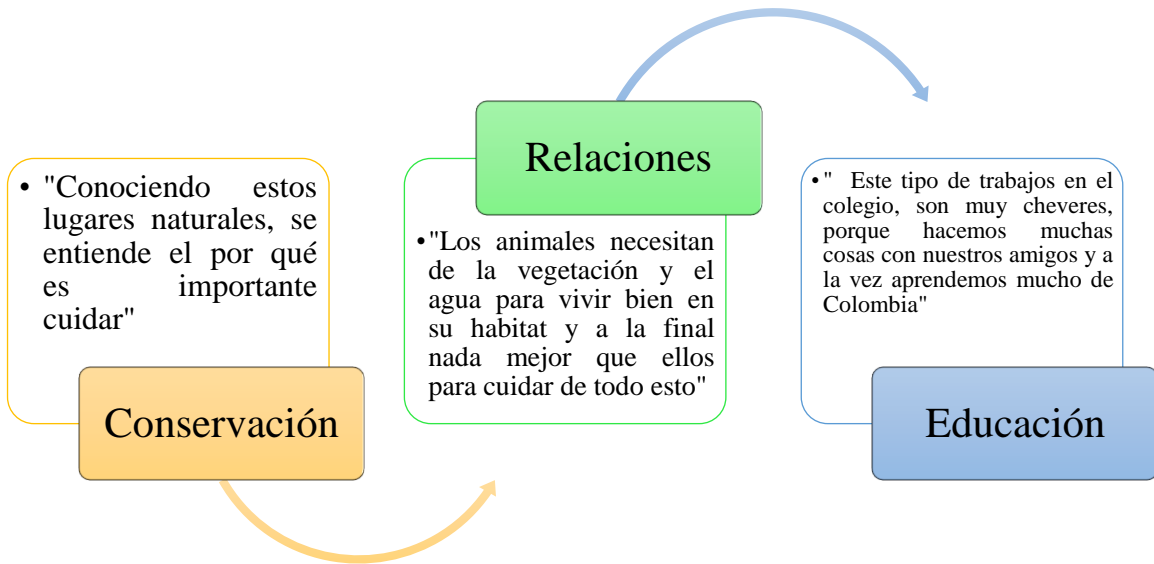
• "Conociendo estos lugares naturales, se entiende el por qué es importante cuidar"

Conservación

Relaciones

•"Los animales necesitan de la vegetación y el agua para vivir bien en su habitat y a la final nada mejor que ellos para cuidar de todo esto"

• " Este tipo de trabajos en el colegio, son muy cheveres, porque hacemos muchas cosas con nuestros amigos y a la vez aprendemos mucho de Colombia"

Educación